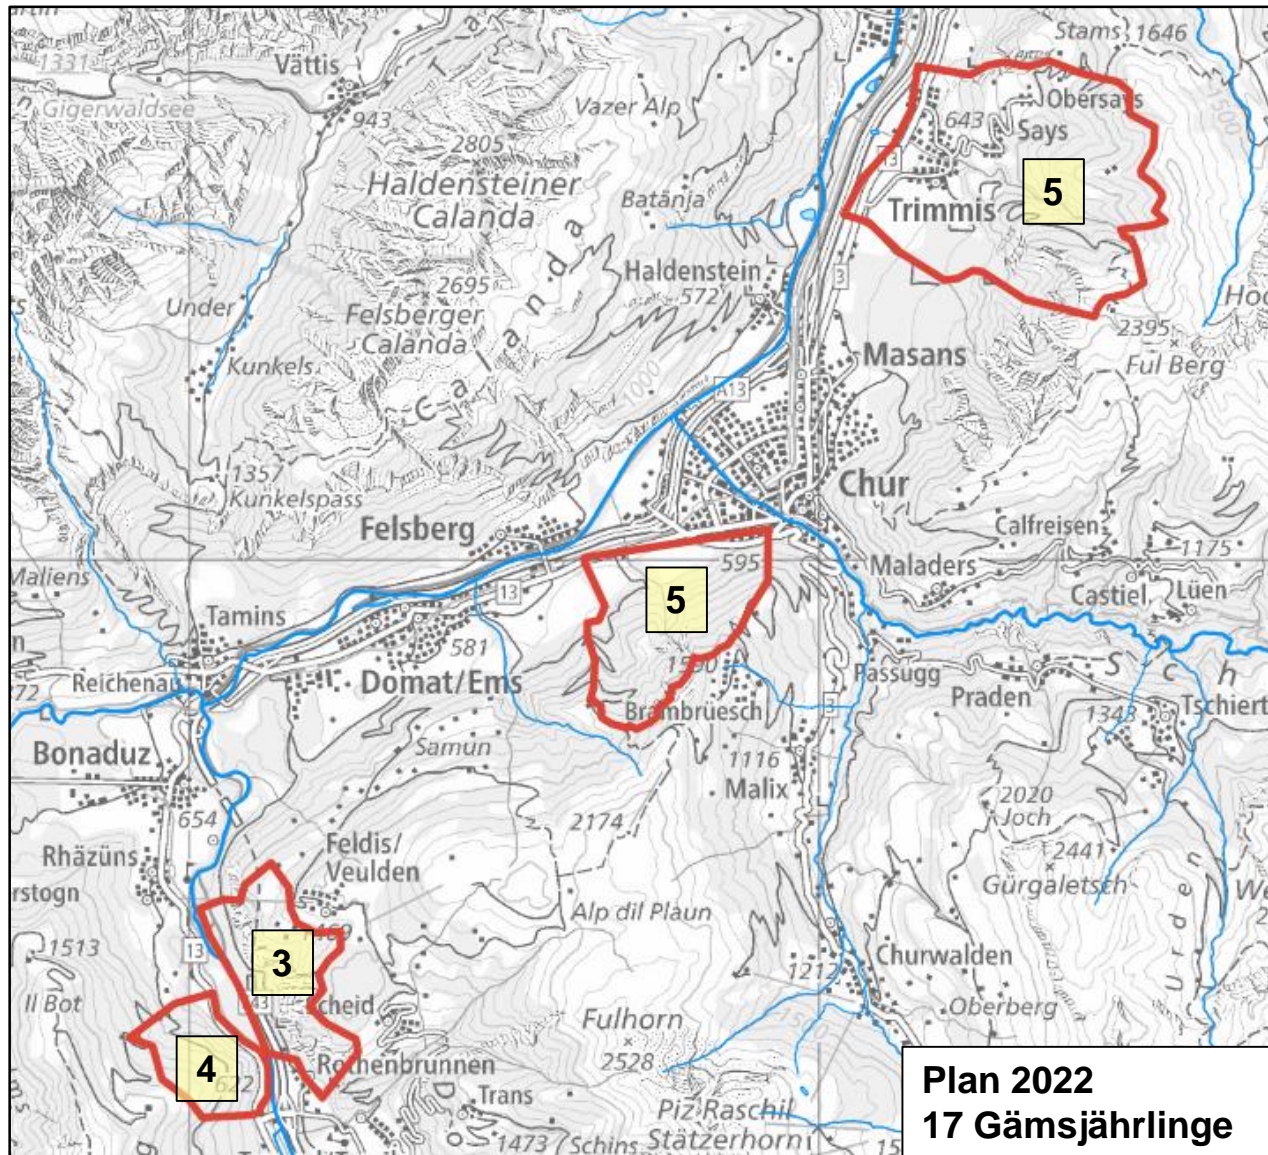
1331
Vättis
Gigerwaldsee
943
Vazer Alp
2805
Haldensteiner
Calanda
Batänja
Calanda
Haldenstein
572
2695
Felsberger
Calanda
Under
Kunkels
1000
A13
1357
Kunkelspass
Felsberg
Stams 1646
643
Obersays
Says
Trimmis
5
13
3
Masans
2395
Ful Berg
Chur
Calfreisen
1175
Maladers
Castiel
Lüen
595
5
1590
Brambrüesch
Maliens
Tamins
13
581
Reichenau
Domat/Ems
Bonaduz
Samun
654
Rhäzüns
rstogn
1513
Il Bot
13
Feldis/
Veulden
3
Scheid
4
642
Rothenbrunnen
Trans
1473
Schins
2174
Alp dil Plaun
Fulhorn
2528
Piz Raschil
Stätzerhorn
1116
Malix
3
Passugg
Praden
1343
Tschiertschen
2020
Joch
2441
Gürgaletsch
1212
Churwalden
Oberberg
Hoc
Sch
We
Plan 2022
17 Gämsjährlinge